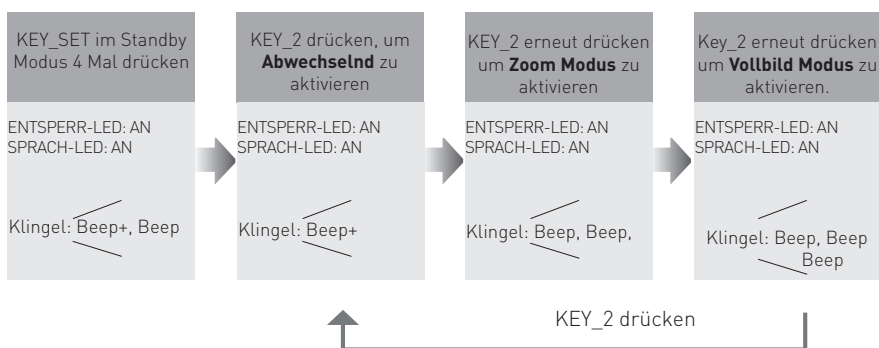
KEY_SET im Standby Modus 4 Mal drücken

ENTSPERR-LED: AN
SPRACH-LED: AN

Klingel: Beep+, Beep

KEY_2 drücken, um **Abwechselnd** zu aktivieren

ENTSPERR-LED: AN
SPRACH-LED: AN

Klingel: Beep+

KEY_2 erneut drücken um **Zoom Modus** zu aktivieren

ENTSPERR-LED: AN
SPRACH-LED: AN

Klingel: Beep, Beep,

Key_2 erneut drücken um **Vollbild Modus** zu aktivieren.

ENTSPERR-LED: AN
SPRACH-LED: AN

Klingel: Beep, Beep Beep

KEY_2 drücken